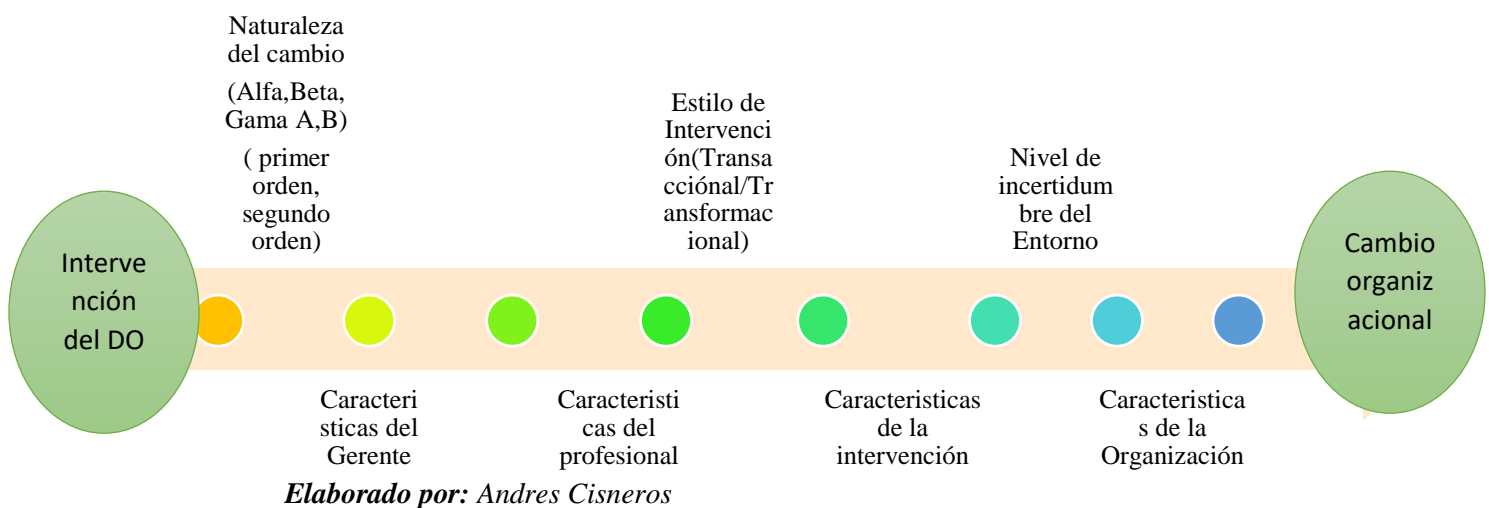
Naturaleza del cambio

(Alfa,Beta, Gama A,B)

( primer orden, segundo orden)

Estilo de Intervención(Transaccíonal/Transformacional)

Nivel de incertidumbre del Entorno

Intervención del DO

Cambio organizacional

Caracteristicas del Gerente

Caracteristicas del profesional

Caracteristicas de la intervención

Caracteristicas de la Organización

Elaborado por: Andres Cisneros